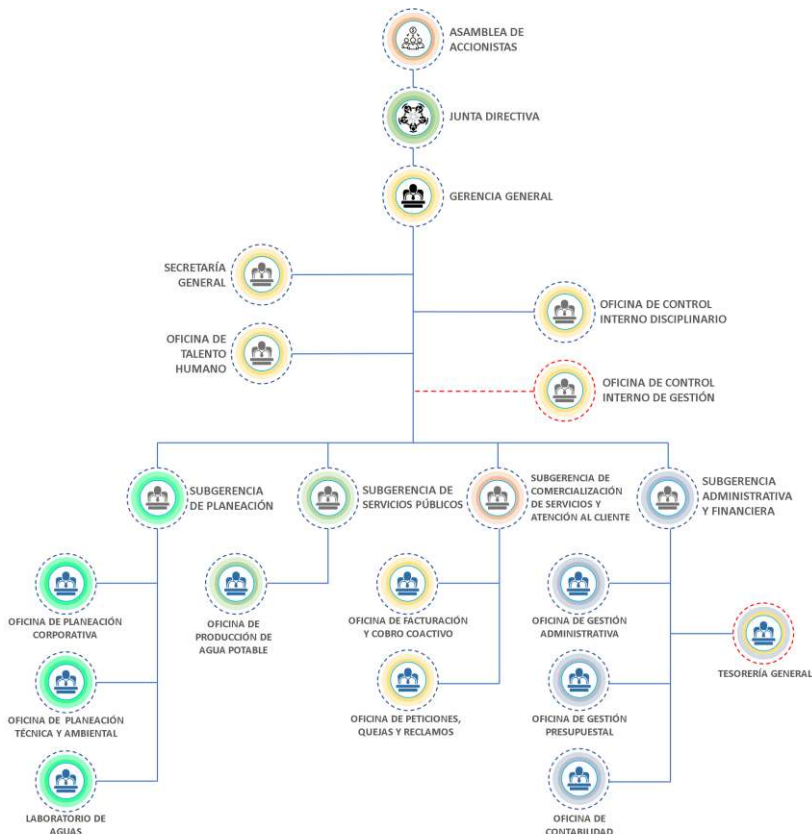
ASAMBLEA DE ACCIONISTAS

JUNTA DIRECTIVA

GERENCIA GENERAL

SECRETARÍA GENERAL

OFICINA DE CONTROL INTERNO DISCIPLINARIO

OFICINA DE TALENTO HUMANO

OFICINA DE CONTROL INTERNO DE GESTIÓN

SUBGERENCIA DE PLANEACIÓN

SUBGERENCIA DE SERVICIOS PÚBLICOS

SUBGERENCIA DE COMERCIALIZACIÓN DE SERVICIOS Y ATENCIÓN AL CLIENTE

SUBGERENCIA ADMINISTRATIVA Y FINANCIERA

OFICINA DE PLANEACIÓN CORPORATIVA

OFICINA DE PRODUCCIÓN DE AGUA POTABLE

OFICINA DE FACTURACIÓN Y COBRO COACTIVO

OFICINA DE GESTIÓN ADMINISTRATIVA

TESORERÍA GENERAL

OFICINA DE PLANEACIÓN TÉCNICA Y AMBIENTAL

OFICINA DE PETICIONES, QUEJAS Y RECLAMOS

OFICINA DE GESTIÓN PRESUPUESTAL

LABORATORIO DE AGUAS

OFICINA DE CONTABILIDAD